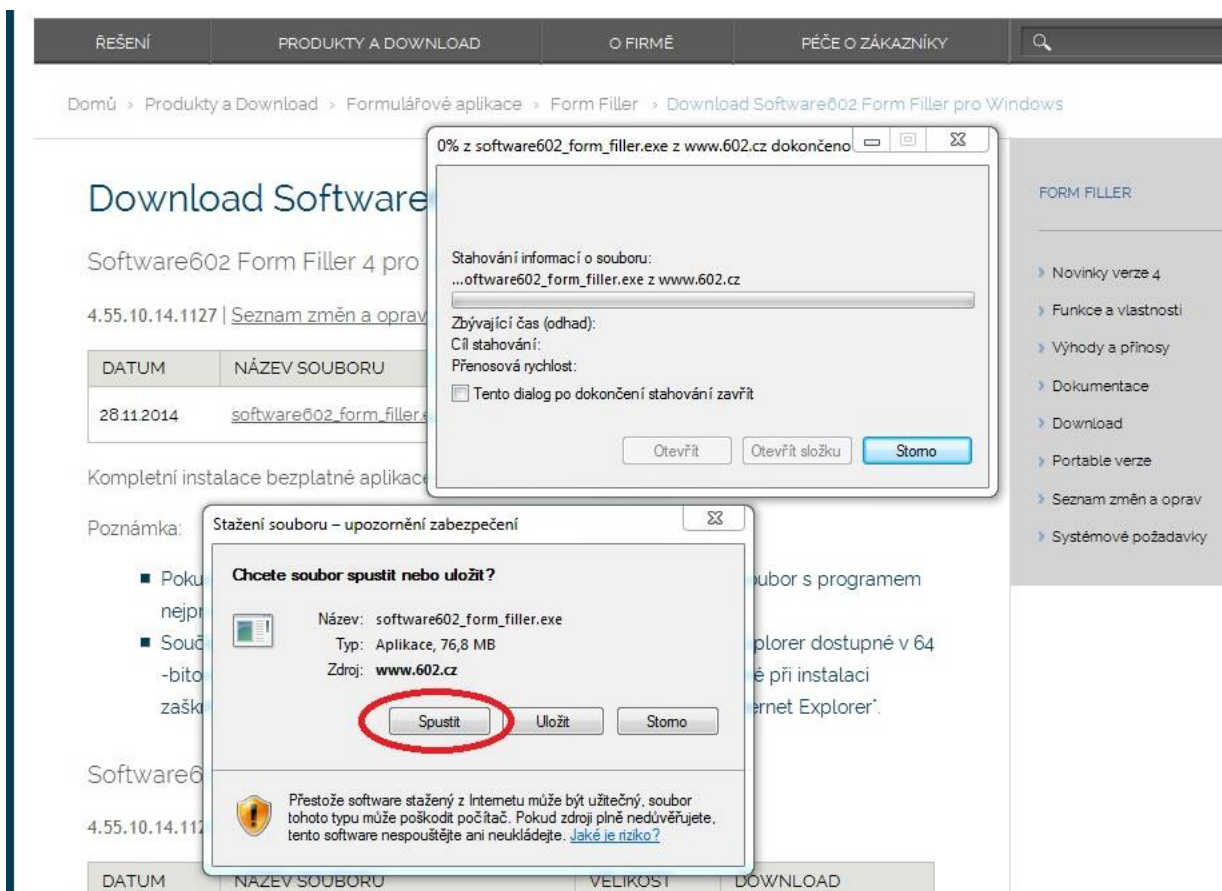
ŘEŠENÍ PRODUKTY A DOWNLOAD O FIRMĚ PÉČE O ZÁKAZNÍKY

Domů › Produkty a Download › Formulářové aplikace › Form Filler › Download Software602 Form Filler pro Windows

Download Software

Software602 Form Filler 4 pro

4.55.10.14.1127 | Seznam změn a oprav

| DATUM | NÁZEV SOUBORU |
|---|---|
| 28.11.2014 | software602_form_filler.e |

Kompletní instalace bezplatné aplikace

Poznámka:

Poku ubor s programem nejpr

Souč plorer dostupné v 64 -bito é při instalaci zaškr rnet Explorer".

Software6

4.55.10.14.112

| DATUM | NÁZEV SOUBORU | VELIKOST | DOWNLOAD |
|---|---|---|---|

0% z software602_form_filler.exe z www.602.cz dokončeno

Stahování informací o souboru:
...oftware602_form_filler.exe z www.602.cz

Zbývající čas (odhad):
Cíl stahování:
Přenosová rychlost:

Tento dialog po dokončení stahování zavřít

Otevřít Otevřít složku Storno

Stažení souboru – upozornění zabezpečení

Chcete soubor spustit nebo uložit?

Název: software602_form_filler.exe
Typ: Aplikace, 76,8 MB
Zdroj: www.602.cz

Spustit Uložit Storno

Přestože software stažený z Internetu může být užitečný, soubor tohoto typu může poškodit počítač. Pokud zdroji plně nedůvěřujete, tento software nespouštějte ani neukládejte. Jaké je riziko?

FORM FILLER

Novinky verze 4
Funkce a vlastnosti
Výhody a přínosy
Dokumentace
Download
Portable verze
Seznam změn a oprav
Systémové požadavky